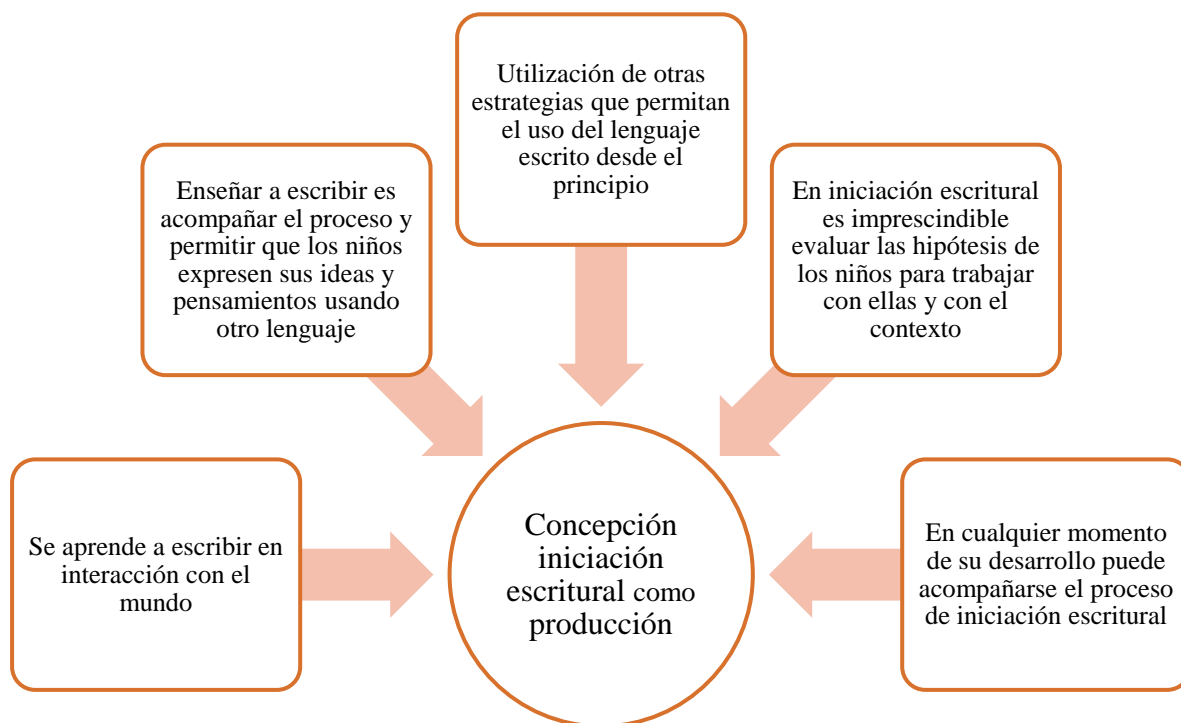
Utilización de otras estrategias que permitan el uso del lenguaje escrito desde el principio

Enseñar a escribir es acompañar el proceso y permitir que los niños expresen sus ideas y pensamientos usando otro lenguaje

En iniciación escritural es imprescindible evaluar las hipótesis de los niños para trabajar con ellas y con el contexto

Se aprende a escribir en interacción con el mundo

Concepción iniciación escritural como producción

En cualquier momento de su desarrollo puede acompañarse el proceso de iniciación escritural